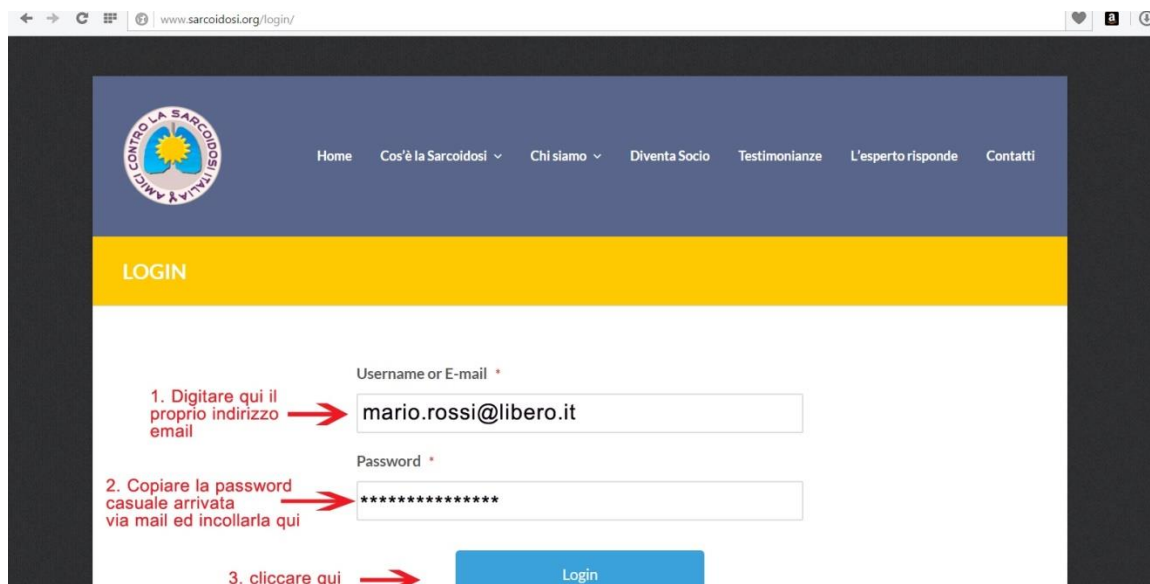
www.sarcoidosi.org/login/

AMICI CONTRO LA SARCOIDOSI ITALIA

Home Cos'è la Sarcoidosi Chi siamo Diventa Socio Testimonianze L'esperto risponde Contatti

LOGIN

Username or E-mail *

1. Digitare qui il proprio indirizzo email

mario.rossi@libero.it

Password *

2. Copiare la password casuale arrivata via mail ed incollarla qui

***************

3. cliccare qui

Login